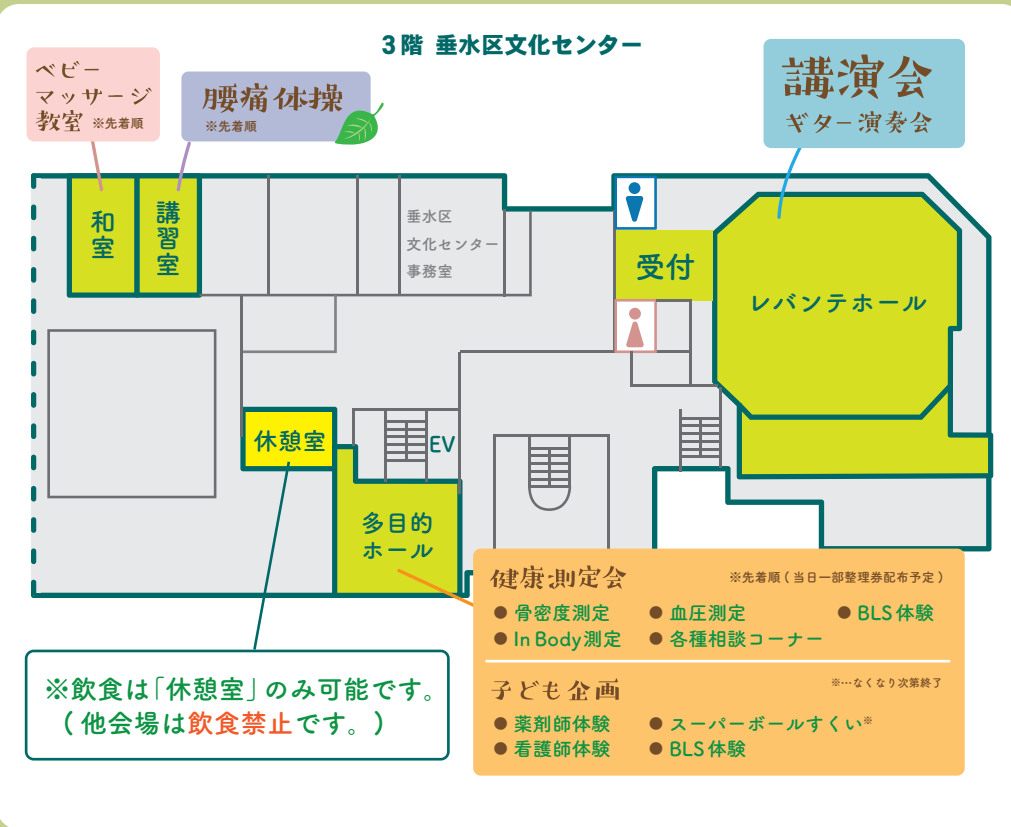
3階 垂水区文化センター

ベビーマッサージ教室 ※先着順

腰痛体操 ※先着順

講演会
ギター演奏会

和室

講習室

垂水区文化センター事務室

受付

レバンテホール

休憩室

EV

多目的ホール

健康測定会 ※先着順（当日一部整理券配布予定）
● 骨密度測定 ● 血圧測定 ● BLS体験
● In Body測定 ● 各種相談コーナー

子ども企画 ※…なくなり次第終了
● 薬剤師体験 ● スーパーボールすくい※
● 看護師体験 ● BLS体験

※飲食は「休憩室」のみ可能です。
（他会場は飲食禁止です。）